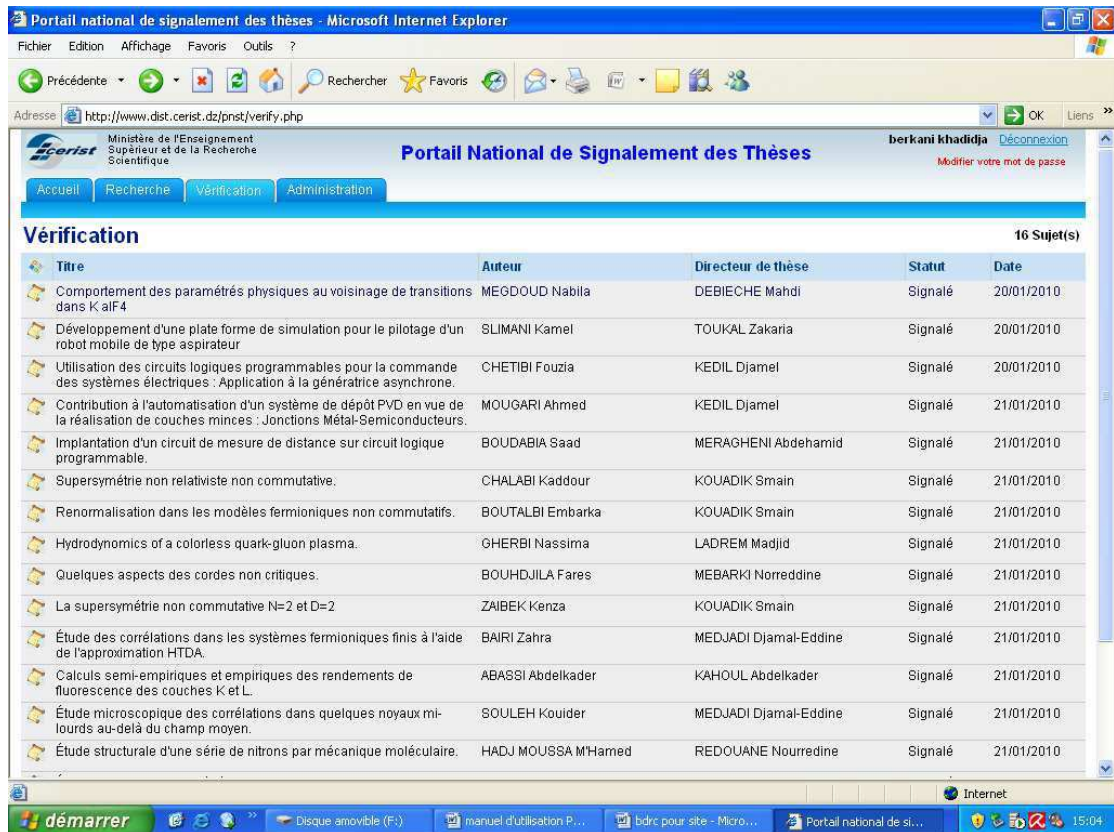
Portail national de signalement des thèses - Microsoft Internet Explorer

Fichier Edition Affichage Favoris Outils ?

Précédente Rechercher Favoris

Adresse http://www.dist.cerist.dz/pnst/verify.php OK Liens »

cerist Ministère de l'Enseignement Supérieur et de la Recherche Scientifique

Portail National de Signalement des Thèses

berkani khadidja Déconnexion
Modifier votre mot de passe

Accueil Recherche Vérification Administration

Vérification

16 Sujet(s)

| Titre | Auteur | Directeur de thèse | Statut | Date |
|---|---|---|---|---|
| Comportement des paramétrés physiques au voisinage de transitions dans K alF4 | MEGDOUD Nabila | DEBIECHE Mahdi | Signalé | 20/01/2010 |
| Développement d'une plate forme de simulation pour le pilotage d'un robot mobile de type aspirateur | SLIMANI Kamel | TOUKAL Zakaria | Signalé | 20/01/2010 |
| Utilisation des circuits logiques programmables pour la commande des systèmes électriques : Application à la génératrice asynchrone. | CHETIBI Fouzia | KEDIL Djamel | Signalé | 20/01/2010 |
| Contribution à l'automatisation d'un système de dépôt PVD en vue de la réalisation de couches minces : Jonctions Métal-Semiconducteurs. | MOUGARI Ahmed | KEDIL Djamel | Signalé | 21/01/2010 |
| Implantation d'un circuit de mesure de distance sur circuit logique programmable. | BOUDABIA Saad | MERAGHENI Abdehamid | Signalé | 21/01/2010 |
| Supersymétrie non relativiste non commutative. | CHALABI Kaddour | KOUADIK Smain | Signalé | 21/01/2010 |
| Renormalisation dans les modèles fermioniques non commutatifs. | BOUTALBI Embarka | KOUADIK Smain | Signalé | 21/01/2010 |
| Hydrodynomics of a colorless quark-gluon plasma. | GHERBI Nassima | LADREM Madjid | Signalé | 21/01/2010 |
| Quelques aspects des cordes non critiques. | BOUHDJILA Fares | MEBARKI Norreddine | Signalé | 21/01/2010 |
| La supersymétrie non commutative N=2 et D=2 | ZAIBEK Kenza | KOUADIK Smain | Signalé | 21/01/2010 |
| Étude des corrélations dans les systèmes fermioniques finis à l'aide de l'approximation HTDA. | BAIRI Zahra | MEDJADI Djamal-Eddine | Signalé | 21/01/2010 |
| Calculs semi-empiriques et empiriques des rendements de fluorescence des couches K et L. | ABASSI Abdelkader | KAHOUL Abdelkader | Signalé | 21/01/2010 |
| Étude microscopique des corrélations dans quelques noyaux mi-lourds au-delà du champ moyen. | SOULEH Kouider | MEDJADI Djamal-Eddine | Signalé | 21/01/2010 |
| Étude structurale d'une série de nitrons par mécanique moléculaire. | HADJ MOUSSA M'Hamed | REDOUANE Nourredine | Signalé | 21/01/2010 |

Internet

démarrer Disque amovible (F:) manuel d'utilisation P... bdrc pour site - Micro... Portail national de si... 15:04